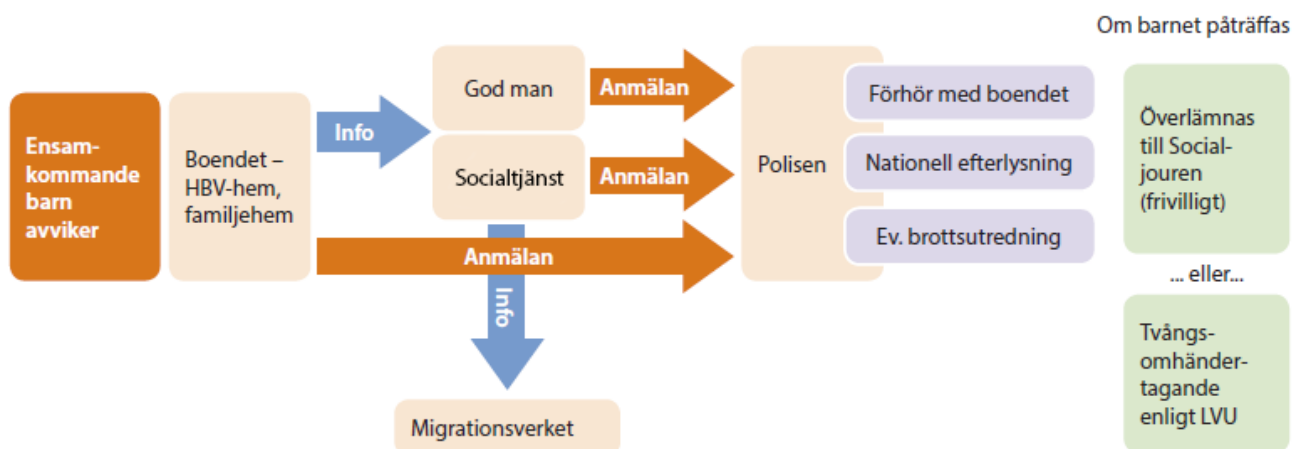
Om barnet påträffas

Ensamkommande barn avviker

Boendet – HBV-hem, familjehem

Info

God man

Socialtjänst

Anmälan

Anmälan

Anmälan

Info

Migrationsverket

Polisen

Förhör med boendet

Nationell efterlysning

Ev. brottsutredning

Överlämnas till Socialjouren (frivilligt)

... eller...

Tvångsomhändertagande enligt LVU